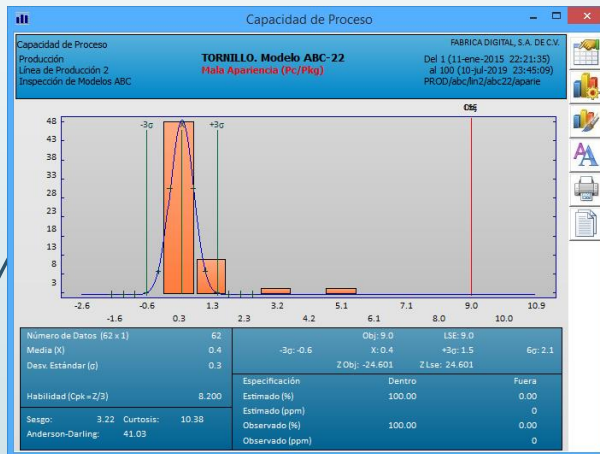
Capacidad de Proceso

Capacidad de Proceso
Producción
Línea de Producción 2
Inspección de Modelos ABC

TORNILLO. Modelo ABC-22
Mala Apariencia (Pc/Pkg)

FABRICA DIGITAL, S.A. DE C.V.
Del 1 (11-ene-2015 22:21:35)
al 100 (10-jul-2019 23:45:09)
PROD/abc/lin2/abc22/aparie

Obj

48
43
38
33
28
23
18
13
8
3

-3σ
+3σ

-2.6
-1.6
-0.6
0.3
1.3
2.3
3.2
4.2
5.1
6.1
7.1
8.0
9.0
10.0
10.9

| | |
|---|---|
| Número de Datos (62 x 1) | 62 |
| Media (X) | 0.4 |
| Desv. Estándar (σ) | 0.3 |
| Habilidad (Cpk = Z/3) | 8.200 |
| Sesgo: 3.22 | Curtosis: 10.38 |
| Anderson-Darling: | 41.03 |

Obj: 9.0 LSE: 9.0
-3σ: -0.6 X: 0.4 +3σ: 1.5 6σ: 2.1
Z Obj: -24.601 Z Lse: 24.601

| Especificación | Dentro | Fuera |
|---|---|---|
| Estimado (%) | 100.00 | 0.00 |
| Estimado (ppm) | | 0 |
| Observado (%) | 100.00 | 0.00 |
| Observado (ppm) | | 0 |